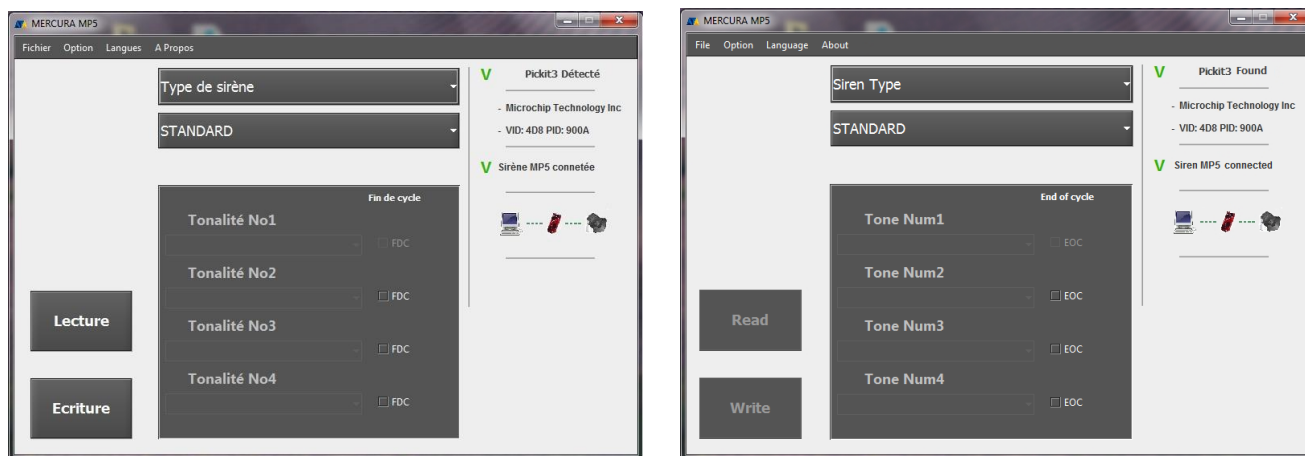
MERCURA MP5

Fichier Option Langues A Propos

Type de sirène

STANDARD

V Pickit3 Détecté

- Microchip Technology Inc

- VID: 4D8 PID: 900A

V Sirène MP5 connetée

Fin de cycle

Tonalité No1

FDC

Tonalité No2

FDC

Tonalité No3

FDC

Tonalité No4

FDC

Lecture

Ecriture

MERCURA MP5

File Option Language About

Siren Type

STANDARD

V Pickit3 Found

- Microchip Technology Inc

- VID: 4D8 PID: 900A

V Siren MP5 connected

End of cycle

Tone Num1

EOC

Tone Num2

EOC

Tone Num3

EOC

Tone Num4

EOC

Read

Write